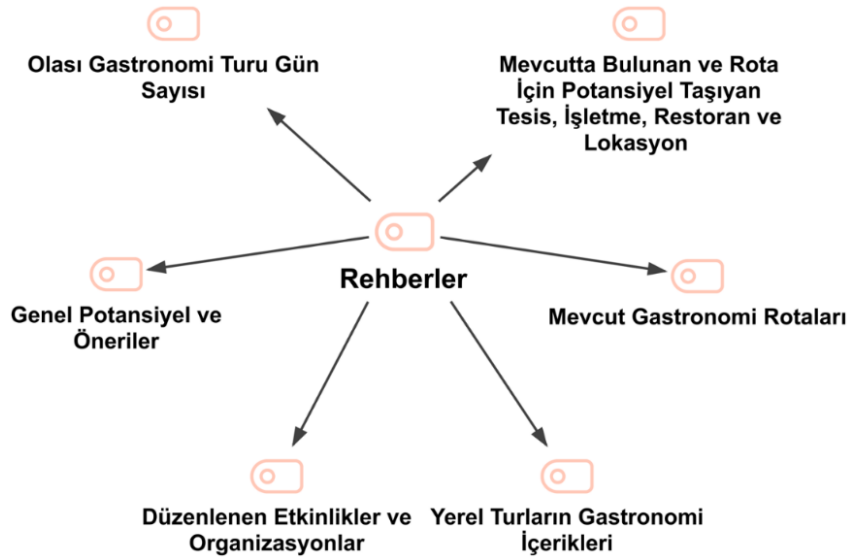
Olası Gastronomi Turu Gün Sayısı

Mevcutta Bulunan ve Rota İçin Potansiyel Taşıyan Tesis, İşletme, Restoran ve Lokasyon

Rehberler

Genel Potansiyel ve Öneriler

Mevcut Gastronomi Rotaları

Düzenlenen Etkinlikler ve Organizasyonlar

Yerel Turların Gastronomi İçerikleri